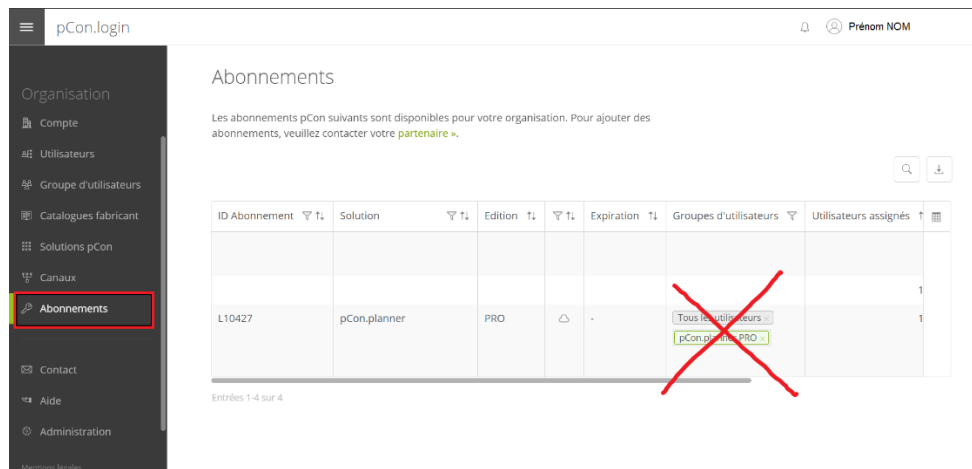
pCon.login

Prénom NOM

Organisation
Compte
Utilisateurs
Groupe d'utilisateurs
Catalogues fabricant
Solutions pCon
Canaux
Abonnements

Contact
Aide
Administration
Mentions légales

Abonnements

Les abonnements pCon suivants sont disponibles pour votre organisation. Pour ajouter des abonnements, veuillez contacter votre partenaire ».

| ID Abonnement | Solution | Edition | | Expiration | Groupes d'utilisateurs | Utilisateurs assignés |
|---|---|---|---|---|---|---|
| | | | | | | |
| | | | | | | 1 |
| L10427 | pCon.planner | PRO | | - | Tous les utilisateurs × pCon.planner PRO × | 1 |

Entrées 1-4 sur 4